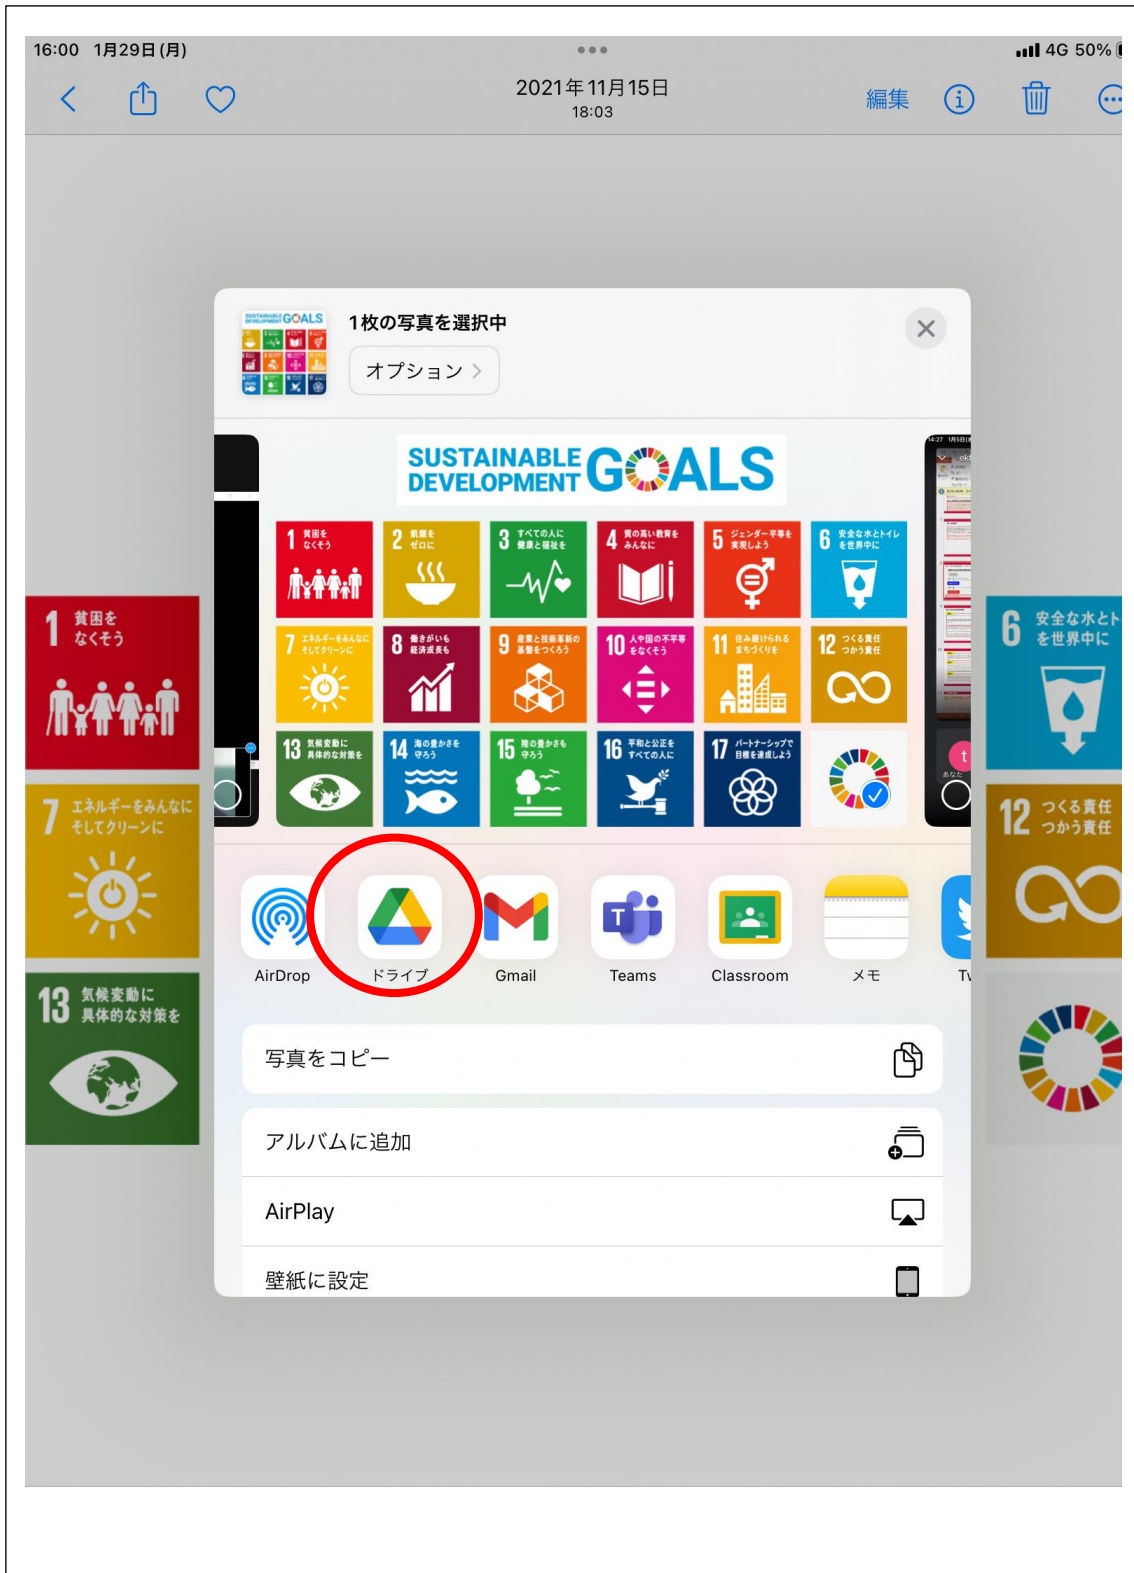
16:00 1月29日(月)

4G 50%

2021年11月15日
18:03

編集

1枚の写真を選択中
オプション >

SUSTAINABLE DEVELOPMENT GOALS

1 貧困をなくそう
2 飢餓をゼロに
3 すべての人に健康と福祉を
4 質の高い教育をみんなに
5 ジェンダー平等を実現しよう
6 安全な水とトイレを世界中に
7 エネルギーをみんなにそしてクリーンに
8 働きがいも経済成長も
9 産業と技術革新の基盤をつくろう
10 人や国の不平等をなくそう
11 住み続けられるまちづくりを
12 つくる責任つかう責任
13 気候変動に具体的な対策を
14 海の豊かさを守ろう
15 陸の豊かさも守ろう
16 平和と公正をすべての人に
17 パートナーシップで目標を達成しよう

AirDrop
ドライブ
Gmail
Teams
Classroom
メモ
Tw

写真をコピー
アルバムに追加
AirPlay
壁紙に設定